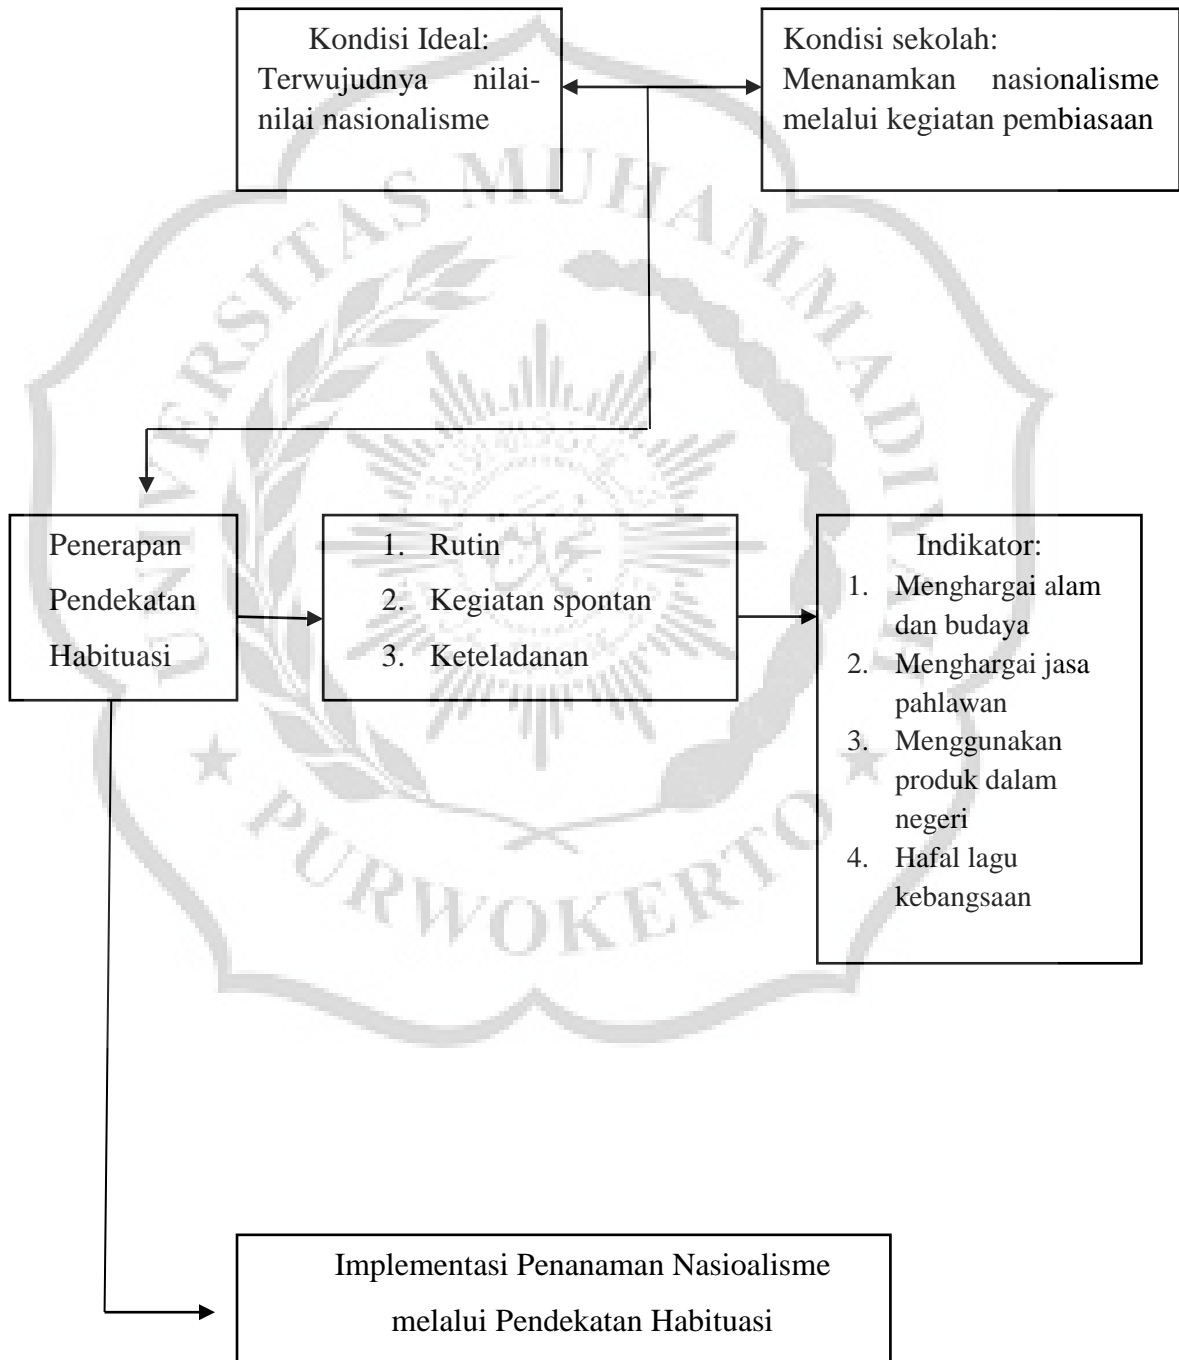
Kondisi Ideal:
Terwujudnya nilai-nilai nasionalisme

Kondisi sekolah:
Menanamkan nasionalisme melalui kegiatan pembiasaan

Penerapan
Pendekatan
Habituasi

1. Rutin
2. Kegiatan spontan
3. Keteladanan

Indikator:
1. Menghargai alam dan budaya
2. Menghargai jasa pahlawan
3. Menggunakan produk dalam negeri
4. Hafal lagu kebangsaan

Implementasi Penanaman Nasioalisme
melalui Pendekatan Habituasi

UNIVERSITAS MUHAMMADIYAH PURWOKERTO